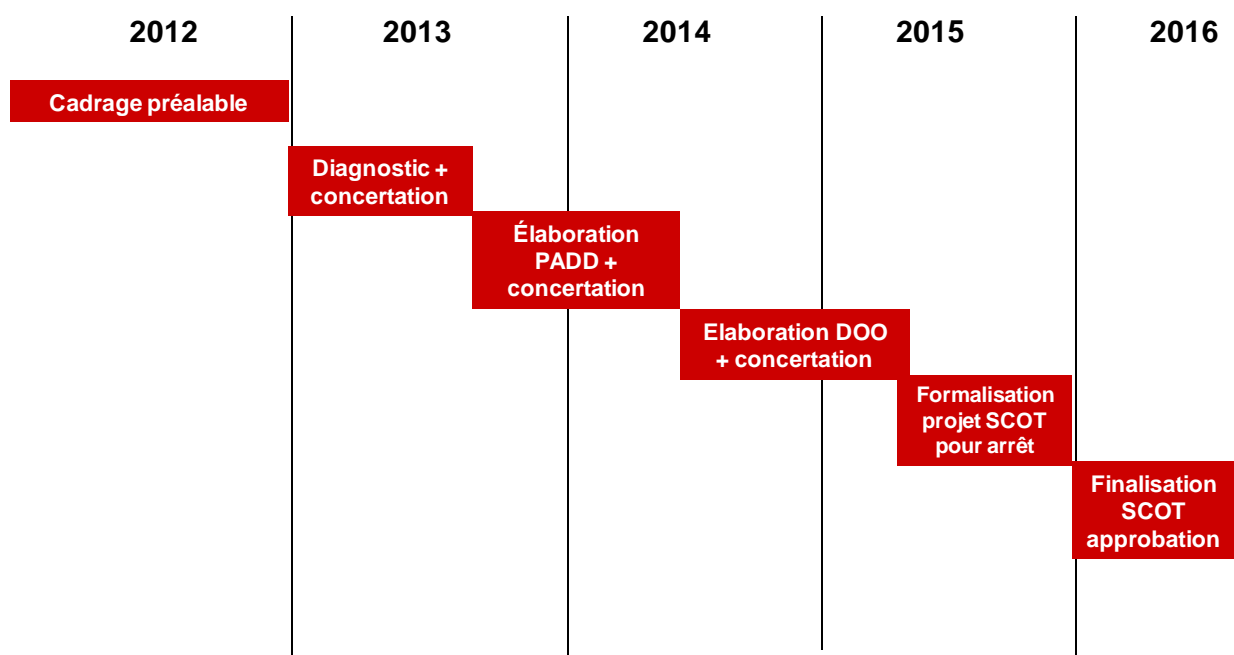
2012 2013 2014 2015 2016

Cadrage préalable

Diagnostic + concertation

Élaboration PADD + concertation

Elaboration DOO + concertation

Formalisation projet SCOT pour arrêt

Finalisation SCOT approbation